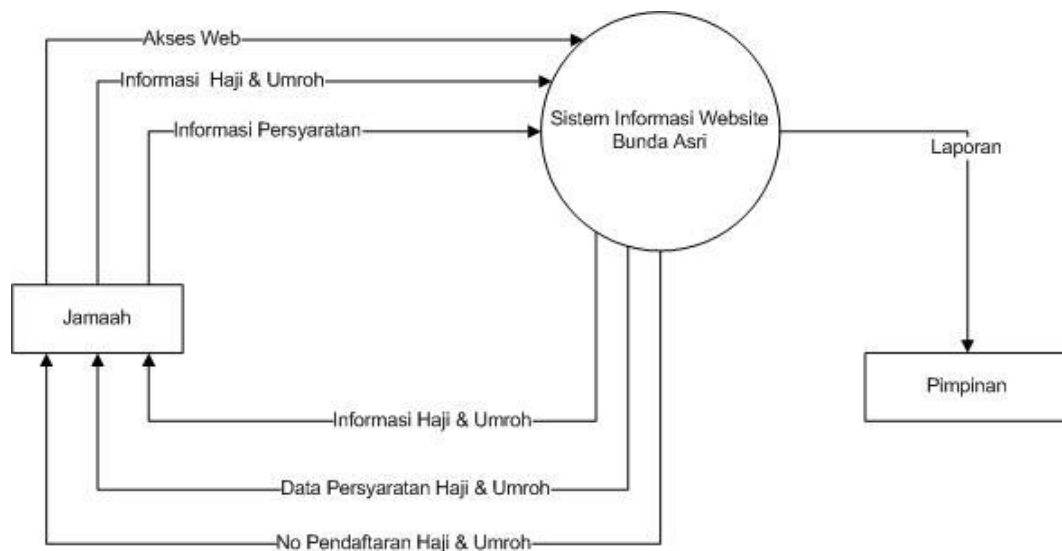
Akses Web

Informasi Haji & Umroh

Informasi Persyaratan

Sistem Informasi Website Bunda Asri

Laporan

Jamaah

Pimpinan

Informasi Haji & Umroh

Data Persyaratan Haji & Umroh

No Pendaftaran Haji & Umroh